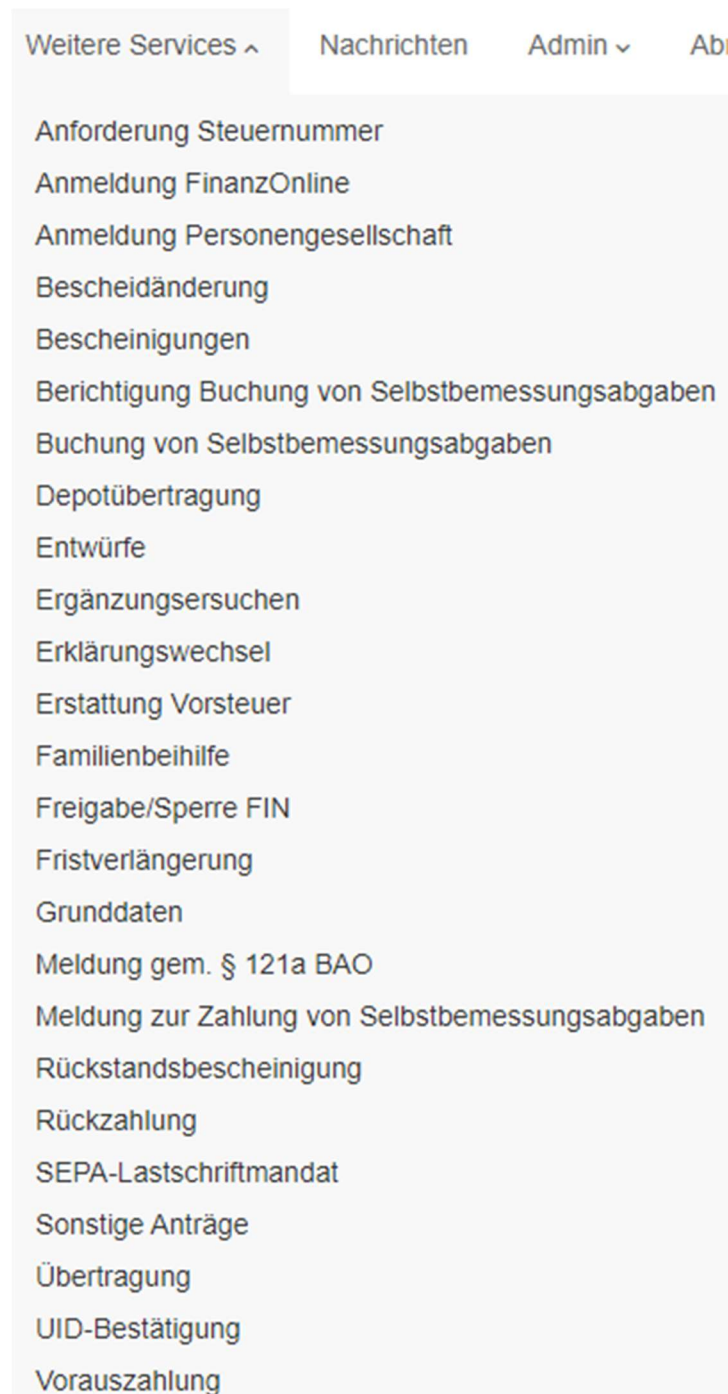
Weitere Services ⌃ Nachrichten Admin ⌄ Ab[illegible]

Anforderung Steuernummer
Anmeldung FinanzOnline
Anmeldung Personengesellschaft
Bescheidänderung
Bescheinigungen
Berichtigung Buchung von Selbstbemessungsabgaben
Buchung von Selbstbemessungsabgaben
Depotübertragung
Entwürfe
Ergänzungsersuchen
Erklärungswechsel
Erstattung Vorsteuer
Familienbeihilfe
Freigabe/Sperre FIN
Fristverlängerung
Grunddaten
Meldung gem. § 121a BAO
Meldung zur Zahlung von Selbstbemessungsabgaben
Rückstandsbescheinigung
Rückzahlung
SEPA-Lastschriftmandat
Sonstige Anträge
Übertragung
UID-Bestätigung
Vorauszahlung